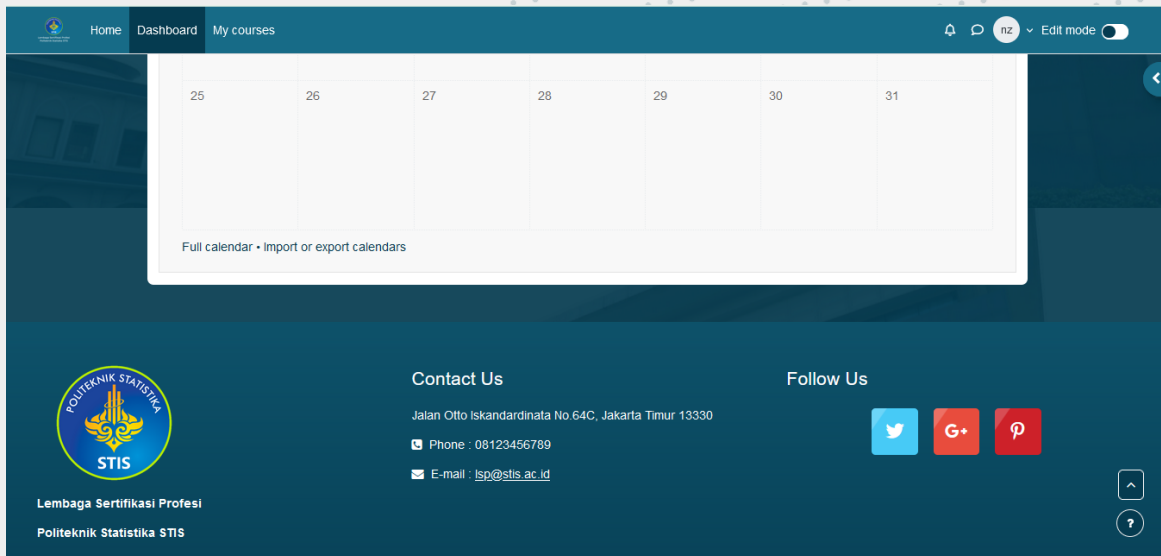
Home Dashboard My courses

nz Edit mode

| 25 | 26 | 27 | 28 | 29 | 30 | 31 |
|---|---|---|---|---|---|---|

Full calendar • Import or export calendars

POLITEKNIK STATISTIKA
STIS

Lembaga Sertifikasi Profesi

Politeknik Statistika STIS

Contact Us

Jalan Otto Iskandardinata No.64C, Jakarta Timur 13330

Phone : 08123456789

E-mail : lsp@stis.ac.id

Follow Us

G+

?